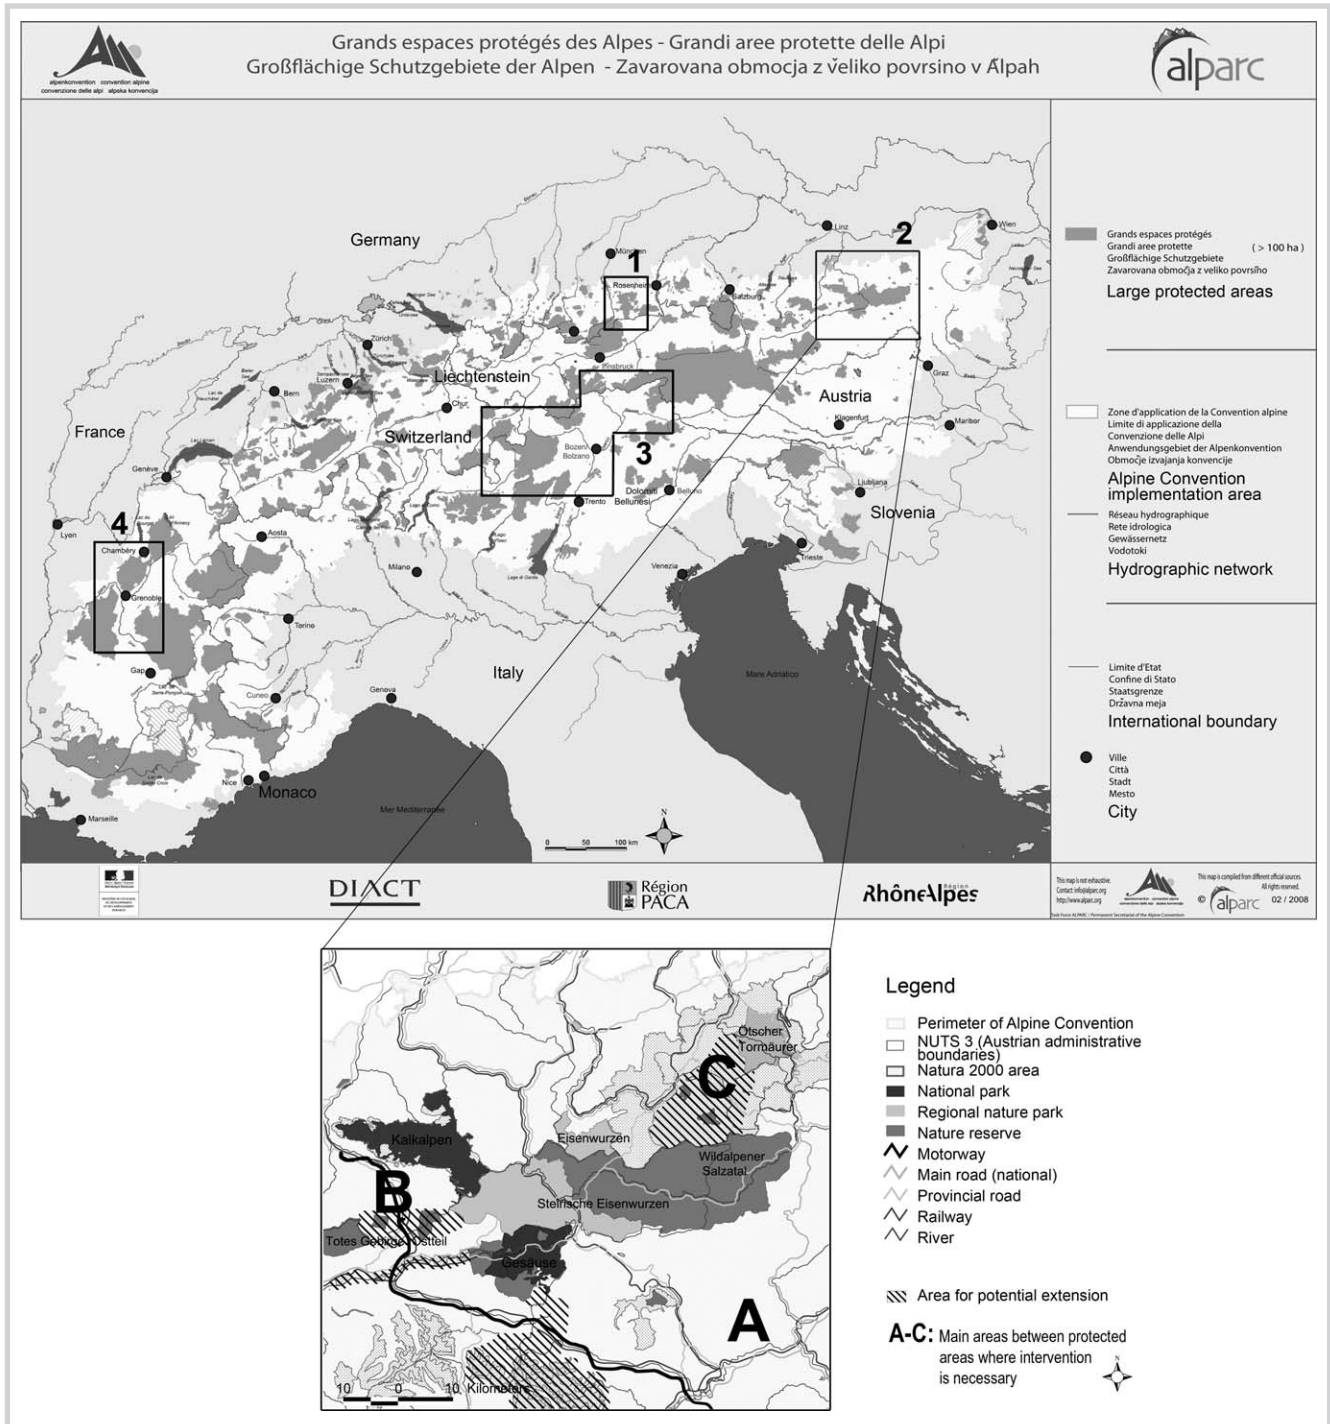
alpenkonvention convention alpine convenzione delle alpi alpska konvencija

Grands espaces protégés des Alpes - Grandi aree protette delle Alpi
Großflächige Schutzgebiete der Alpen - Zavarovana območja z veliko površino v Alpah

alparc

Germany
München
1
Rosenheim
Salzburg
Linz
2
Wien
Innsbruck
Zürich
Luzern
Bern
Liechtenstein
Chur
Austria
Graz
Klagenfurt
Maribor
France
Switzerland
Bozen Bolzano
3
Genève
Dolomiti Bellunesi
Belluno
Ljubljana
Slovenia
4
Lyon
Chambéry
Aosta
Trento
Trieste
Milano
Venezia
Grenoble
Torino
Gap
Italy
Mare Adriatico
Cuneo
Genova
Nice
Monaco
Mer Mediterranée
Marseille
0 50 100 km
N

Grands espaces protégés
Grandi aree protette
Großflächige Schutzgebiete
Zavarovana območja z veliko površino
(> 100 ha)
Large protected areas

Zone d'application de la Convention alpine
Limite di applicazione della Convenzione delle Alpi
Anwendungsgebiet der Alpenkonvention
Območje izvajanja konvencije
Alpine Convention implementation area

Réseau hydrographique
Rete idrologica
Gewässernetz
Vodotoki
Hydrographic network

Limite d'Etat
Confine di Stato
Staatsgrenze
Državna meja
International boundary

Ville
Città
Stadt
Mesto
City

DIACT
Région PACA
RhôneAlpes Région

This map is not exhaustive.
Contact: info@alparc.org
http://www.alparc.org
This map is compiled from different official sources.
All rights reserved.
© alparc 02 / 2008

Ötscher Tormäurer
C
Eisenwurzen
Kalkalpen
Wildalpener Salzatal
B
Steirische Eisenwurzen
Totes Gebirge-Ostteil
Gesäuse
A
10 0 10 Kilometers

Legend
Perimeter of Alpine Convention
NUTS 3 (Austrian administrative boundaries)
Natura 2000 area
National park
Regional nature park
Nature reserve
Motorway
Main road (national)
Provincial road
Railway
River

Area for potential extension

A-C: Main areas between protected areas where intervention is necessary
N